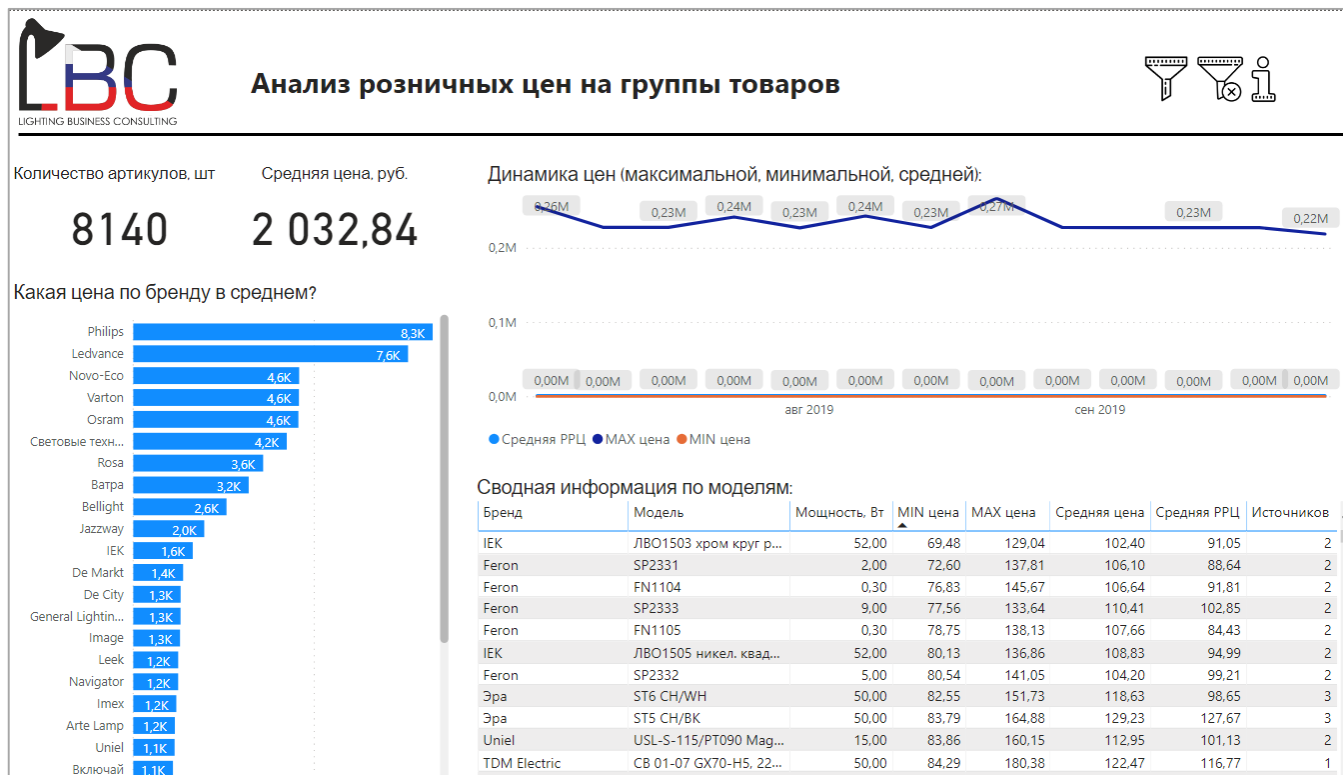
LBC
LIGHTING BUSINESS CONSULTING

Анализ розничных цен на группы товаров

Количество артикулов, шт
8140

Средняя цена, руб.
2 032,84

Какая цена по бренду в среднем?

| Бренд | Цена |
|---|---|
| Philips | 8,3K |
| Ledvance | 7,6K |
| Novo-Eco | 4,6K |
| Varton | 4,6K |
| Osram | 4,6K |
| Световые техн... | 4,2K |
| Rosa | 3,6K |
| Ватра | 3,2K |
| Bellight | 2,6K |
| Jazzway | 2,0K |
| IEK | 1,6K |
| De Markt | 1,4K |
| De City | 1,3K |
| General Lightin... | 1,3K |
| Image | 1,3K |
| Leek | 1,2K |
| Navigator | 1,2K |
| Imex | 1,2K |
| Arte Lamp | 1,2K |
| Uniel | 1,1K |
| Включай | 1,1K |

Динамика цен (максимальной, минимальной, средней):

0,26M 0,23M 0,24M 0,23M 0,24M 0,23M 0,27M 0,23M 0,22M
0,2M
0,1M
0,0M
0,00M 0,00M 0,00M 0,00M 0,00M 0,00M 0,00M 0,00M 0,00M 0,00M 0,00M 0,00M 0,00M
авг 2019
сен 2019

Средняя РРЦ MAX цена MIN цена

Сводная информация по моделям:

| Бренд | Модель | Мощность, Вт | MIN цена | MAX цена | Средняя цена | Средняя РРЦ | Источников |
|---|---|---|---|---|---|---|---|
| IEK | ЛВО1503 хром круг р... | 52,00 | 69,48 | 129,04 | 102,40 | 91,05 | 2 |
| Feron | SP2331 | 2,00 | 72,60 | 137,81 | 106,10 | 88,64 | 2 |
| Feron | FN1104 | 0,30 | 76,83 | 145,67 | 106,64 | 91,81 | 2 |
| Feron | SP2333 | 9,00 | 77,56 | 133,64 | 110,41 | 102,85 | 2 |
| Feron | FN1105 | 0,30 | 78,75 | 138,13 | 107,66 | 84,43 | 2 |
| IEK | ЛВО1505 никел. квад... | 52,00 | 80,13 | 136,86 | 108,83 | 94,99 | 2 |
| Feron | SP2332 | 5,00 | 80,54 | 141,05 | 104,20 | 99,21 | 2 |
| Эра | ST6 CH/WH | 50,00 | 82,55 | 151,73 | 118,63 | 98,65 | 3 |
| Эра | ST5 CH/BK | 50,00 | 83,79 | 164,88 | 129,23 | 127,67 | 3 |
| Uniel | USL-S-115/PT090 Mag... | 15,00 | 83,86 | 160,15 | 112,95 | 101,13 | 2 |
| TDM Electric | СВ 01-07 GX70-H5, 22... | 50,00 | 84,29 | 180,38 | 122,47 | 116,77 | 1 |